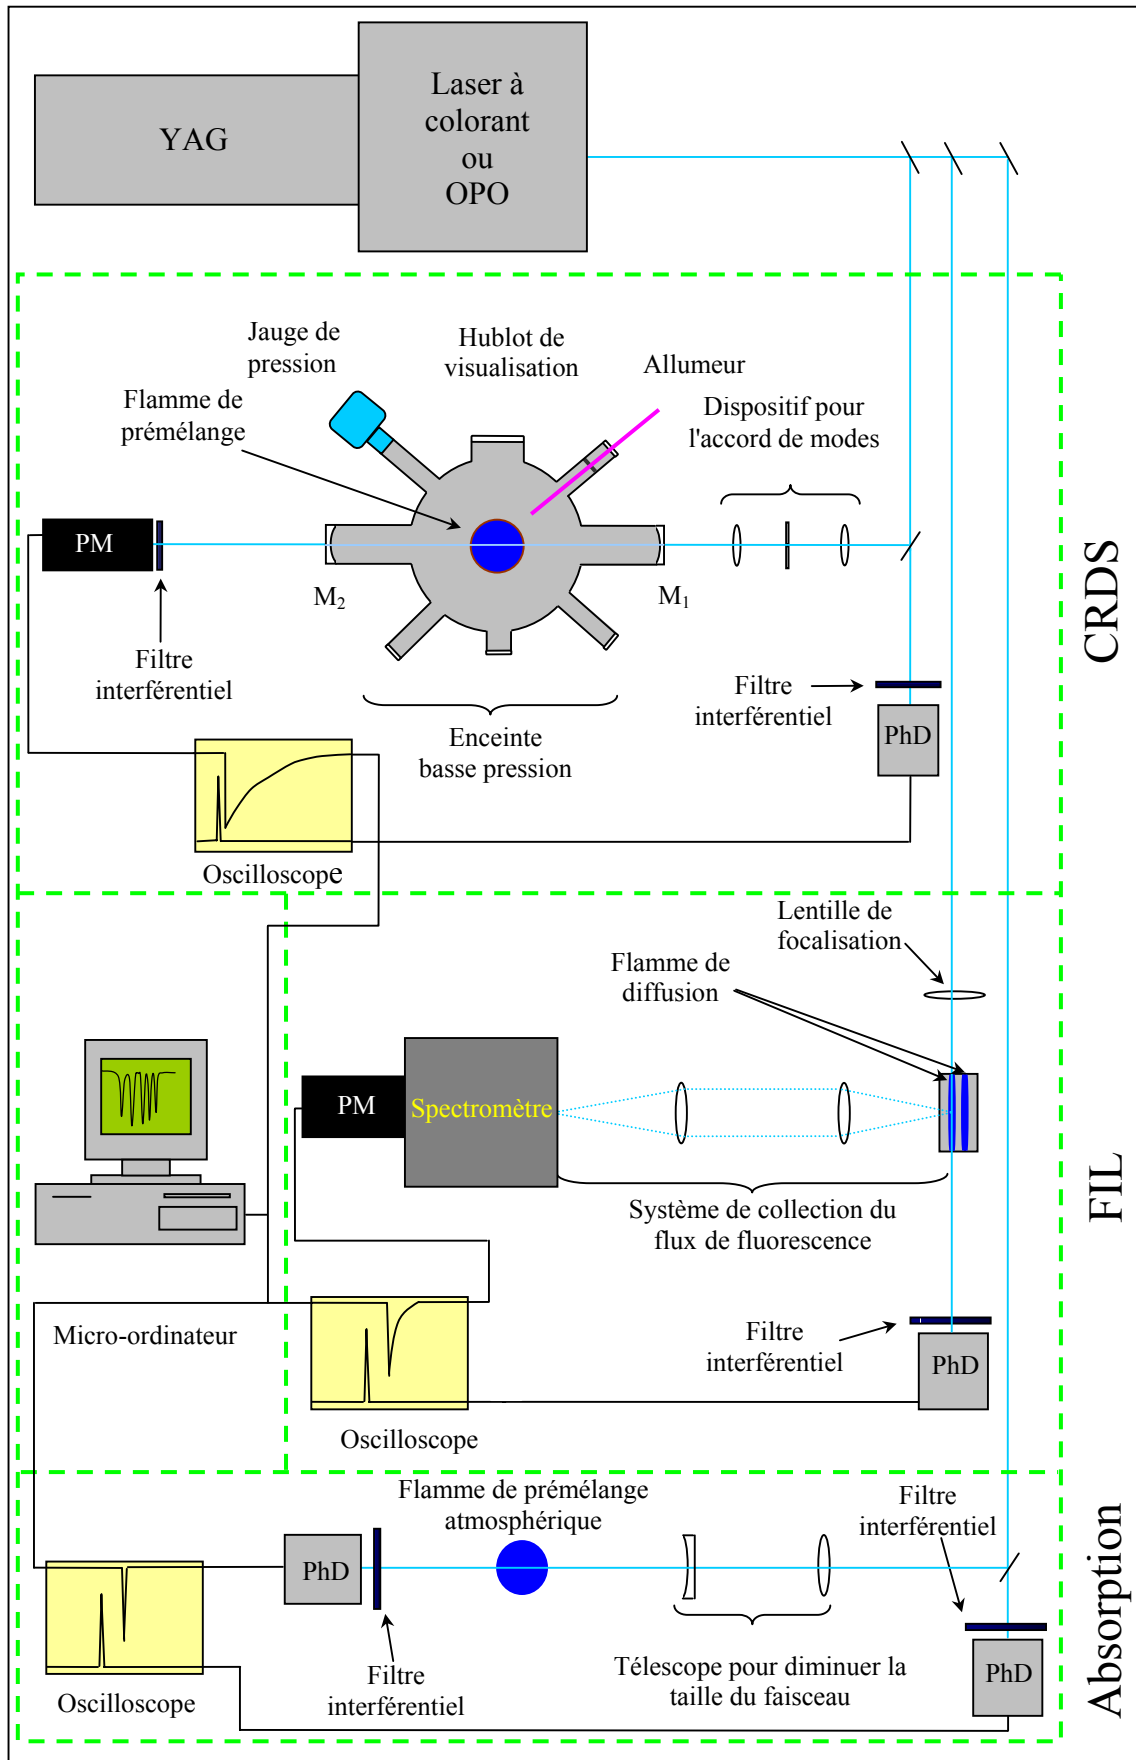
YAG

Laser à colorant ou OPO

Jauge de pression

Hublot de visualisation

Allumeur

Flamme de prémélange

Dispositif pour l'accord de modes

PM

$M_2$

$M_1$

Filtre interférentiel

Enceinte basse pression

Filtre interférentiel

PhD

Oscilloscope

CRDS

Lentille de focalisation

Flamme de diffusion

PM

Spectromètre

Système de collection du flux de fluorescence

FIL

Micro-ordinateur

Filtre interférentiel

PhD

Oscilloscope

Flamme de prémélange atmosphérique

Filtre interférentiel

PhD

Oscilloscope

Filtre interférentiel

Télescope pour diminuer la taille du faisceau

PhD

Absorption